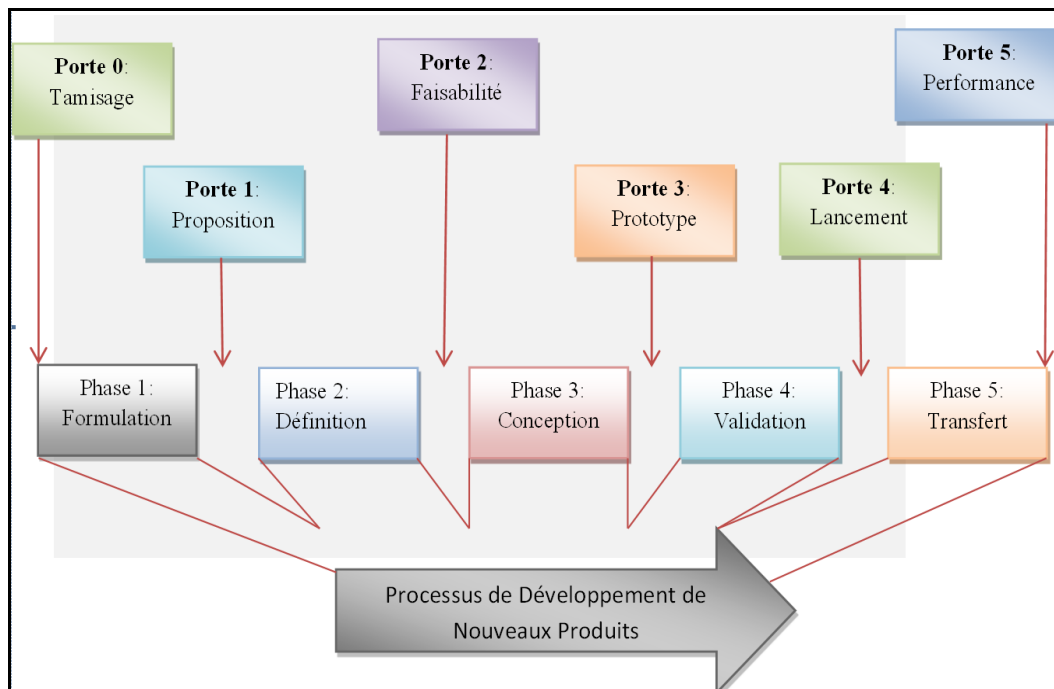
**Porte 0**: Tamisage

**Porte 2**: Faisabilité

**Porte 5**: Performance

**Porte 1**: Proposition

**Porte 3**: Prototype

**Porte 4**: Lancement

Phase 1: Formulation

Phase 2: Définition

Phase 3: Conception

Phase 4: Validation

Phase 5: Transfert

Processus de Développement de Nouveaux Produits